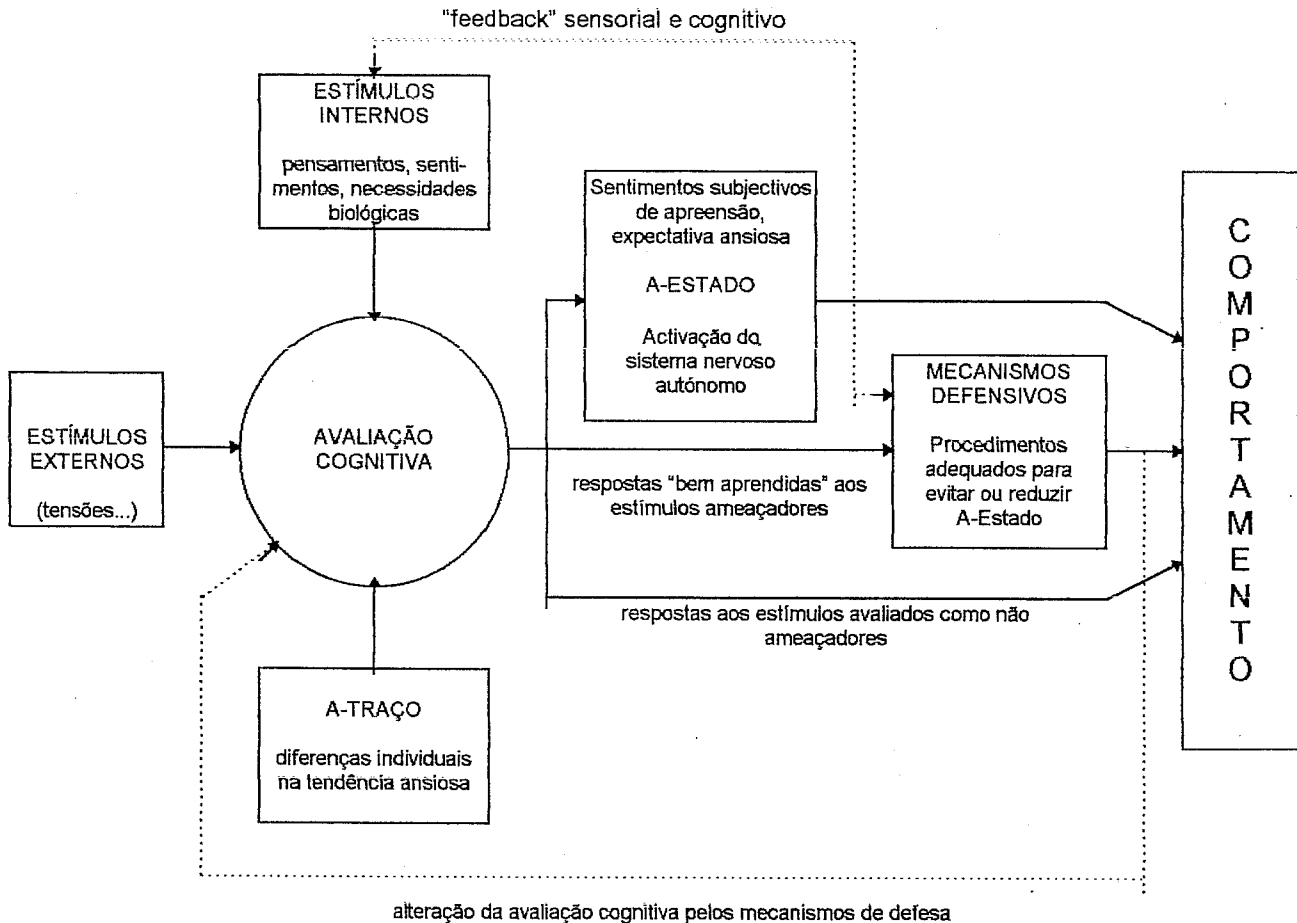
"feedback" sensorial e cognitivo

ESTÍMULOS INTERNOS

pensamentos, sentimentos, necessidades biológicas

Sentimentos subjectivos de apreensão, expectativa ansiosa

A-ESTADO

Activação do sistema nervoso autónomo

C O M P O R T A M E N T O

ESTÍMULOS EXTERNOS

(tensões...)

AVALIAÇÃO COGNITIVA

MECANISMOS DEFENSIVOS

Procedimentos adequados para evitar ou reduzir A-Estado

respostas "bem aprendidas" aos estímulos ameaçadores

respostas aos estímulos avaliados como não ameaçadores

A-TRAÇO

diferenças individuais na tendência ansiosa

alteração da avaliação cognitiva pelos mecanismos de defesa